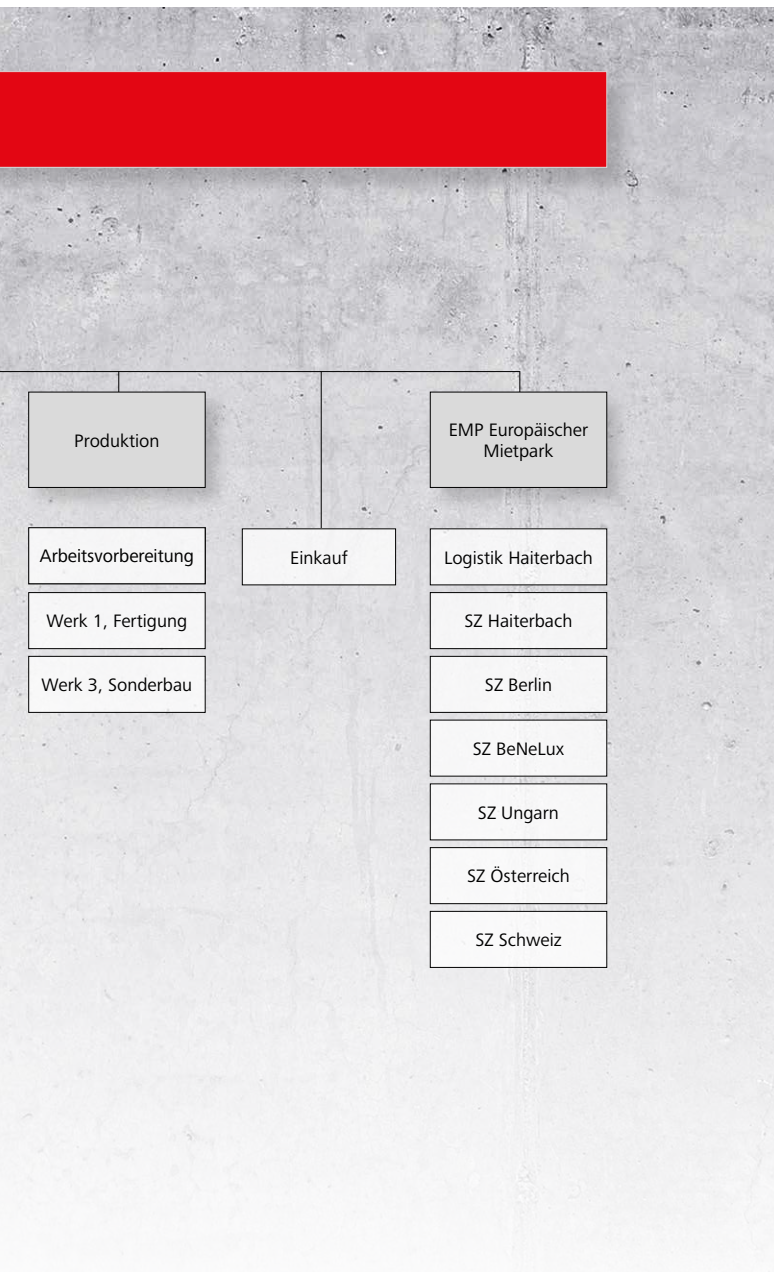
Produktion

Arbeitsvorbereitung

Werk 1, Fertigung

Werk 3, Sonderbau

Einkauf

EMP Europäischer Mietpark

Logistik Haiterbach

SZ Haiterbach

SZ Berlin

SZ BeNeLux

SZ Ungarn

SZ Österreich

SZ Schweiz